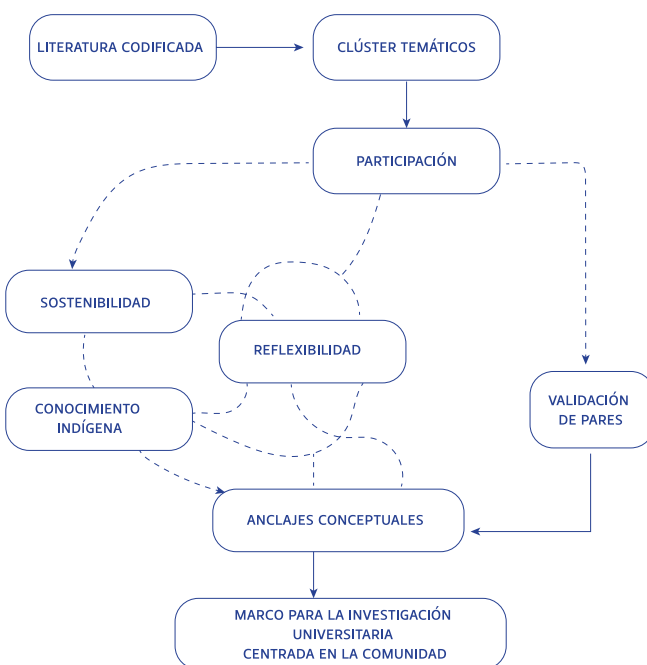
LITERATURA CODIFICADA

CLÚSTER TEMÁTICOS

PARTICIPACIÓN

SOSTENIBILIDAD

REFLEXIBILIDAD

CONOCIMIENTO INDÍGENA

VALIDACIÓN DE PARES

ANCLAJES CONCEPTUALES

MARCO PARA LA INVESTIGACIÓN UNIVERSITARIA CENTRADA EN LA COMUNIDAD